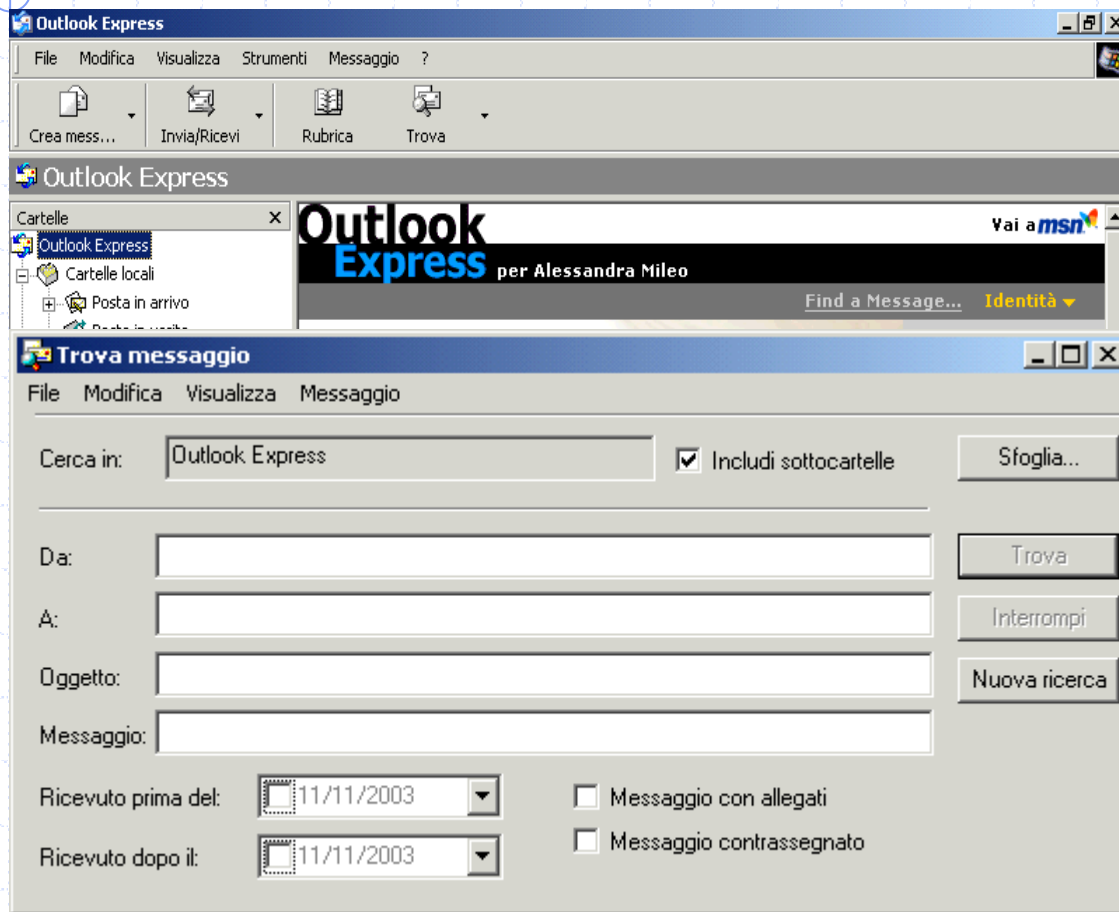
Outlook Express

File Modifica Visualizza Strumenti Messaggio ?

Crea mess... Invia/Ricevi Rubrica Trova

Outlook Express

Cartelle

Outlook Express
Cartelle locali
Posta in arrivo
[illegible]

Outlook Express per Alessandra Mileo

Vai a msn

Find a Message... Identità

Trova messaggio

File Modifica Visualizza Messaggio

Cerca in: Outlook Express

Includi sottocartelle

Sfoglia...

Da:

A:

Oggetto:

Messaggio:

Trova

Interrompi

Nuova ricerca

Ricevuto prima del: 11/11/2003

Ricevuto dopo il: 11/11/2003

Messaggio con allegati

Messaggio contrassegnato